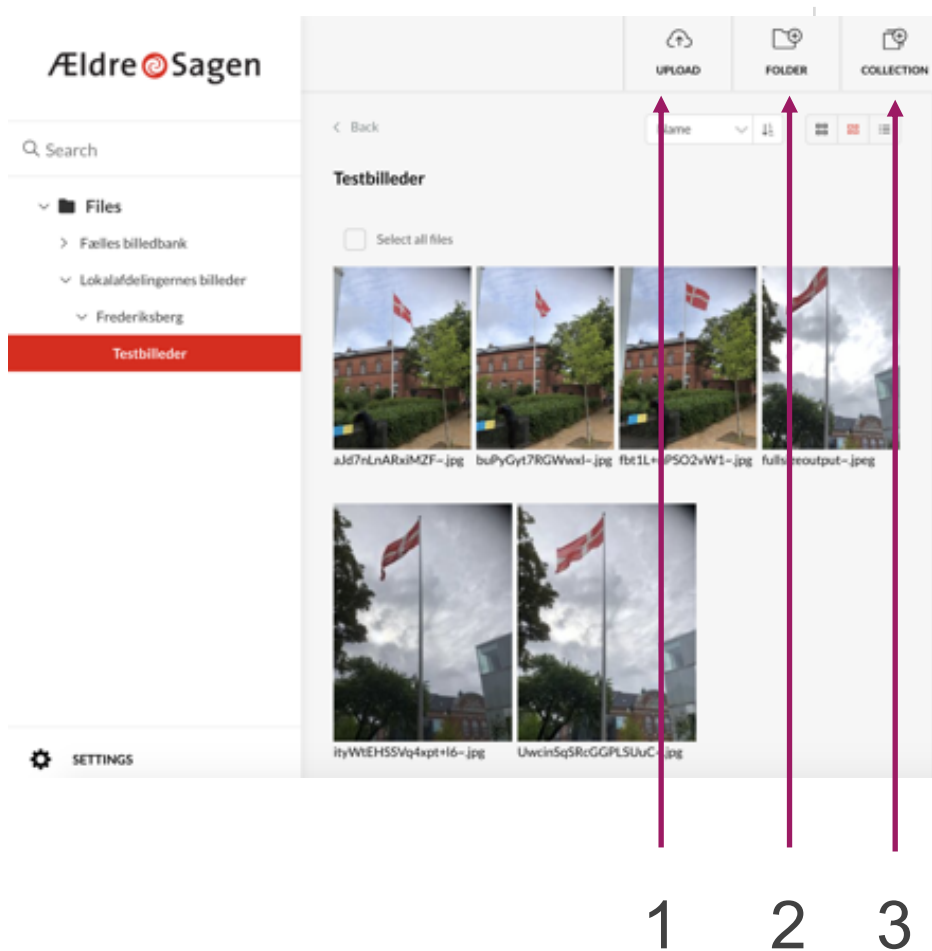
ÆldreSagen

UPLOAD

FOLDER

COLLECTION

Search

Files

Fælles billedbank

Lokalafdelingernes billeder

Frederiksberg

Testbilleder

< Back

Name

Testbilleder

Select all files

aJd7nLnARxiMZF~.jpg

buPyGyt7RGWwxl~.jpg

fbt1L+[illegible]PSO2vW1~.jpg

fulls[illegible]eoutput~.jpeg

ityWtEHSSVq4xpt+l6~.jpg

UwcinSqSRcGGPLSUuC~.jpg

SETTINGS

1 2 3